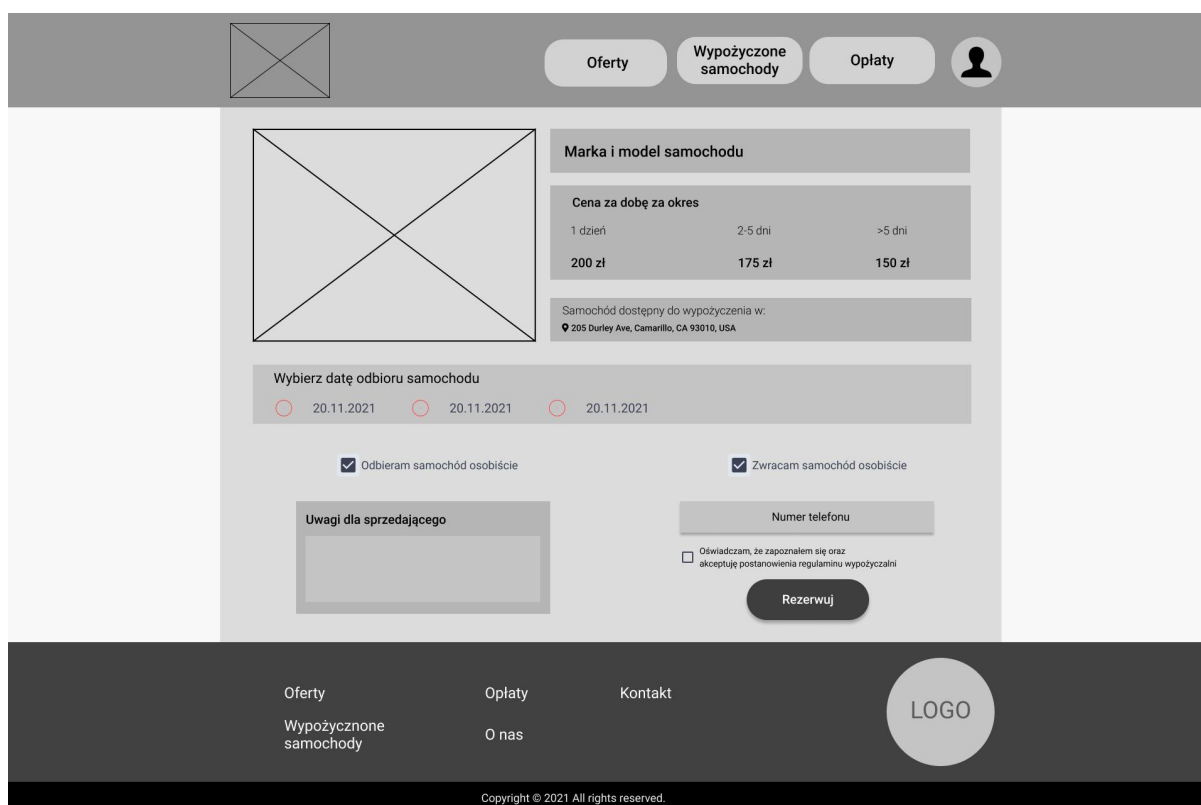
Oferty

Wypożyczone samochody

Opłaty

Marka i model samochodu

Cena za dobę za okres

| 1 dzień | 2-5 dni | >5 dni |
|---|---|---|
| 200 zł | 175 zł | 150 zł |

Samochód dostępny do wypożyczenia w:
205 Durley Ave, Camarillo, CA 93010, USA

Wybierz datę odbioru samochodu
20.11.2021 20.11.2021 20.11.2021

Odbieram samochód osobiście

Zwracam samochód osobiście

Uwagi dla sprzedającego

Numer telefonu

Oświadczam, że zapoznałem się oraz akceptuję postanowienia regulaminu wypożyczalni

Rezerwuj

Oferty
Wypożycznone samochody

Opłaty
O nas

Kontakt

LOGO

Copyright © 2021 All rights reserved.